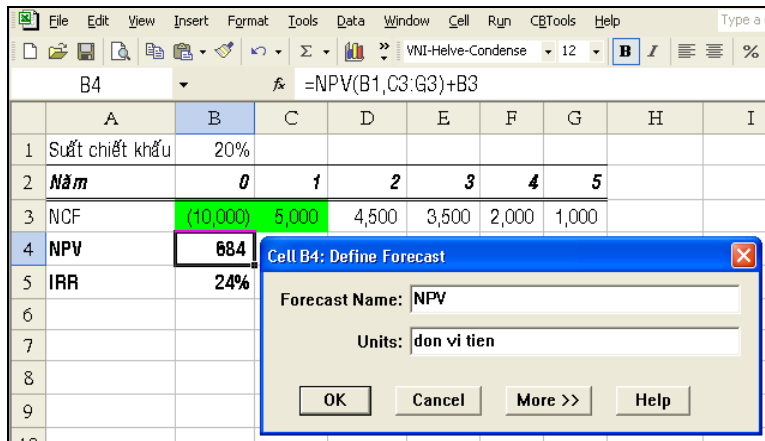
File Edit View Insert Format Tools Data Window Cell Run CBTools Help Type a

VNI-Helve-Condense 12 B I %

B4 $f_x$ =NPV(B1,C3:G3)+B3

| | A | B | C | D | E | F | G | H | I |
|---|---|---|---|---|---|---|---|---|---|
| 1 | Suất chiết khấu | 20% | | | | | | | |
| 2 | Năm | 0 | 1 | 2 | 3 | 4 | 5 | | |
| 3 | NCF | (10,000) | 5,000 | 4,500 | 3,500 | 2,000 | 1,000 | | |
| 4 | NPV | 684 | | | | | | | |
| 5 | IRR | 24% | | | | | | | |
| 6 | | | | | | | | | |
| 7 | | | | | | | | | |
| 8 | | | | | | | | | |
| 9 | | | | | | | | | |

Cell B4: Define Forecast

Forecast Name: NPV

Units: don vi tien

OK Cancel More >> Help